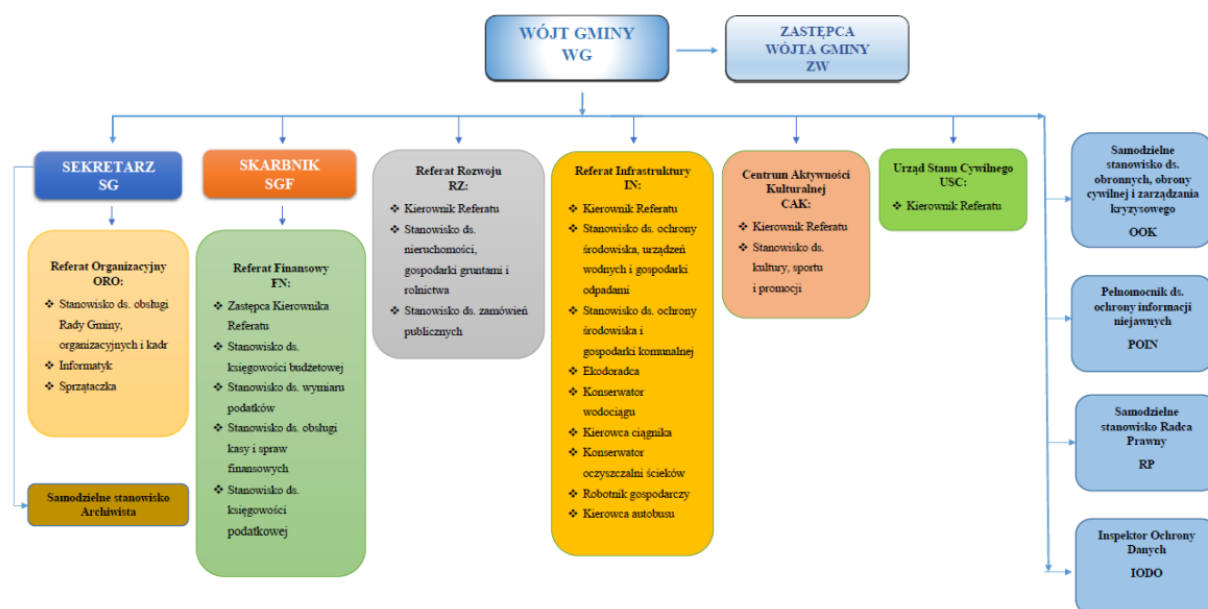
WÓJT GMINY
WG

ZASTĘPCA
WÓJTA GMINY
ZW

SEKRETARZ
SG

Referat Organizacyjny
ORO:
❖ Stanowisko ds. obsługi Rady Gminy, organizacyjnych i kadr
❖ Informatyk
❖ Sprzątaczka

Samodzielne stanowisko Archiwista

SKARBNIK
SGF

Referat Finansowy
FN:
❖ Zastępca Kierownika Referatu
❖ Stanowisko ds. księgowości budżetowej
❖ Stanowisko ds. wymiaru podatków
❖ Stanowisko ds. obsługi kasy i spraw finansowych
❖ Stanowisko ds. księgowości podatkowej

Referat Rozwoju
RZ:
❖ Kierownik Referatu
❖ Stanowisko ds. nieruchomości, gospodarki gruntami i rolnictwa
❖ Stanowisko ds. zamówień publicznych

Referat Infrastruktury
IN:
❖ Kierownik Referatu
❖ Stanowisko ds. ochrony środowiska, urządzeń wodnych i gospodarki odpadami
❖ Stanowisko ds. ochrony środowiska i gospodarki komunalnej
❖ Ekodoradca
❖ Konserwator wodociągu
❖ Kierowca ciągnika
❖ Konserwator oczyszczalni ścieków
❖ Robotnik gospodarczy
❖ Kierowca autobusu

Centrum Aktywności Kulturalnej
CAK:
❖ Kierownik Referatu
❖ Stanowisko ds. kultury, sportu i promocji

Urząd Stanu Cywilnego
USC:
❖ Kierownik Referatu

Samodzielne stanowisko ds. obronnych, obrony cywilnej i zarządzania kryzysowego
OOK

Pełnomocnik ds. ochrony informacji niejawnych
POIN

Samodzielne stanowisko Radca Prawny
RP

Inspektor Ochrony Danych
IODO